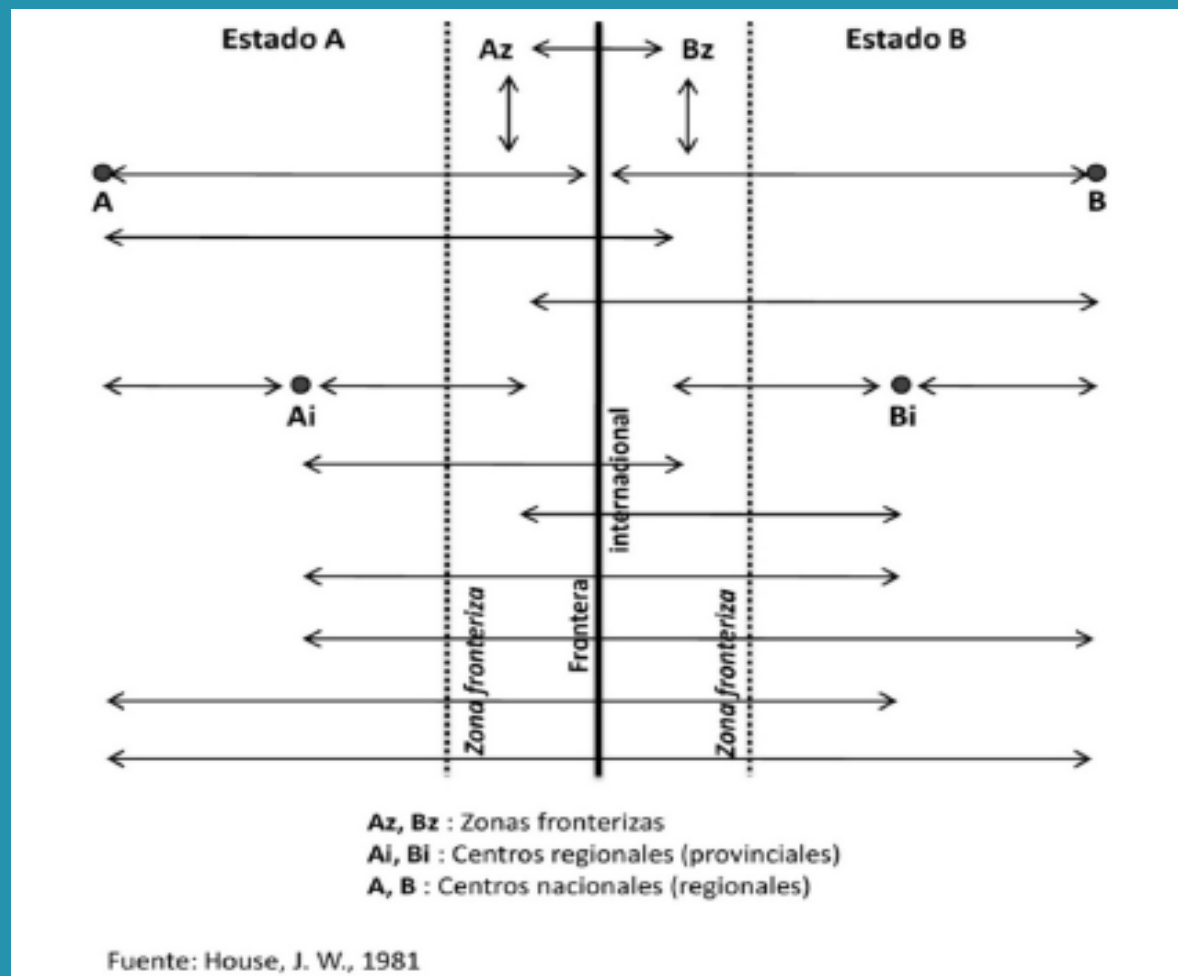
Estado A

Az

Bz

Estado B

A

B

Ai

Bi

Zona fronteriza

Frontera internacional

Zona fronteriza

**Az, Bz** : Zonas fronterizas
**Ai, Bi** : Centros regionales (provinciales)
**A, B** : Centros nacionales (regionales)

Fuente: House, J. W., 1981